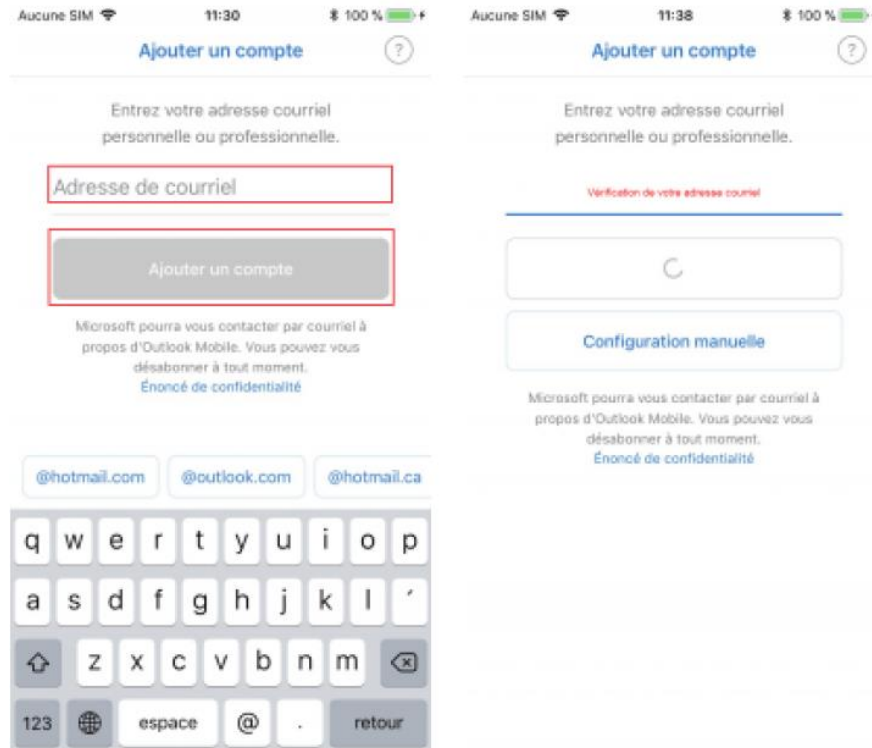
Aucune SIM 11:30 100 %

Ajouter un compte ?

Entrez votre adresse courriel personnelle ou professionnelle.

Adresse de courriel

Ajouter un compte

Microsoft pourra vous contacter par courriel à propos d'Outlook Mobile. Vous pouvez vous désabonner à tout moment.
Énoncé de confidentialité

@hotmail.com @outlook.com @hotmail.ca

q w e r t y u i o p
a s d f g h j k l ´
z x c v b n m
123 espace @ . retour

Aucune SIM 11:38 100 %

Ajouter un compte ?

Entrez votre adresse courriel personnelle ou professionnelle.

Vérification de votre adresse courriel

Configuration manuelle

Microsoft pourra vous contacter par courriel à propos d'Outlook Mobile. Vous pouvez vous désabonner à tout moment.
Énoncé de confidentialité